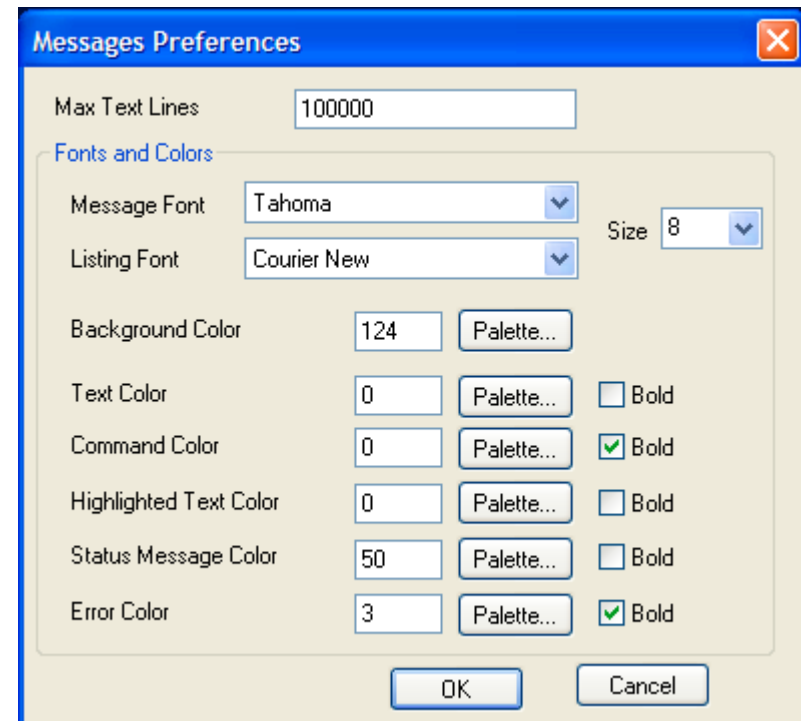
Messages Preferences

Max Text Lines 100000

Fonts and Colors

Message Font Tahoma

Listing Font Courier New

Size 8

Background Color 124 Palette...

Text Color 0 Palette... Bold

Command Color 0 Palette... Bold

Highlighted Text Color 0 Palette... Bold

Status Message Color 50 Palette... Bold

Error Color 3 Palette... Bold

OK Cancel